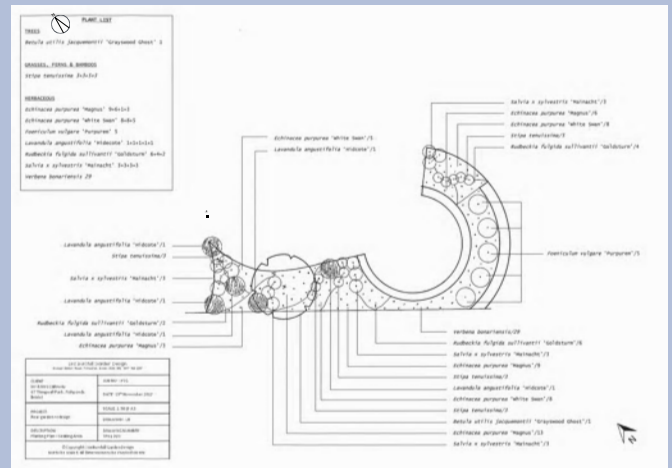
PLANT LIST

TREES
Betula utilis jacquemontii 'Grayswood Ghost' 1

GRASSES, FERNS & BAMBOOS
Stipa tenuissima 3+3+3+3

PERENNIALS
Echinacea purpurea 'Magnus' 9+6+1+3
Echinacea purpurea 'White Swan' 8+8+3
Foeniculum vulgare 'Purpureum' 5
Lavandula angustifolia 'Hidcote' 1+1+1+1+1
Rudbeckia fulgida sullivantii 'Goldsturm' 6+4+2
Salvia x sylvestris 'Mainacht' 3+3+1+1
Verbena bonariensis 29

Echinacea purpurea 'White Swan'/1
Lavandula angustifolia 'Hidcote'/1

Lavandula angustifolia 'Hidcote'/1
Stipa tenuissima/3
Salvia x sylvestris 'Mainacht'/1
Lavandula angustifolia 'Hidcote'/1
Rudbeckia fulgida sullivantii 'Goldsturm'/2
Lavandula angustifolia 'Hidcote'/1
Echinacea purpurea 'Magnus'/3

Salvia x sylvestris 'Mainacht'/3
Echinacea purpurea 'Magnus'/6
Echinacea purpurea 'White Swan'/8
Stipa tenuissima/3
Rudbeckia fulgida sullivantii 'Goldsturm'/4

Foeniculum vulgare 'Purpureum'/5

Verbena bonariensis/29
Rudbeckia fulgida sullivantii 'Goldsturm'/6
Salvia x sylvestris 'Mainacht'/3
Echinacea purpurea 'Magnus'/9
Stipa tenuissima/3
Lavandula angustifolia 'Hidcote'/1
Echinacea purpurea 'White Swan'/8
Stipa tenuissima/3
Betula utilis jacquemontii 'Grayswood Ghost'/1
Salvia x sylvestris 'Mainacht'/1

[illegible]